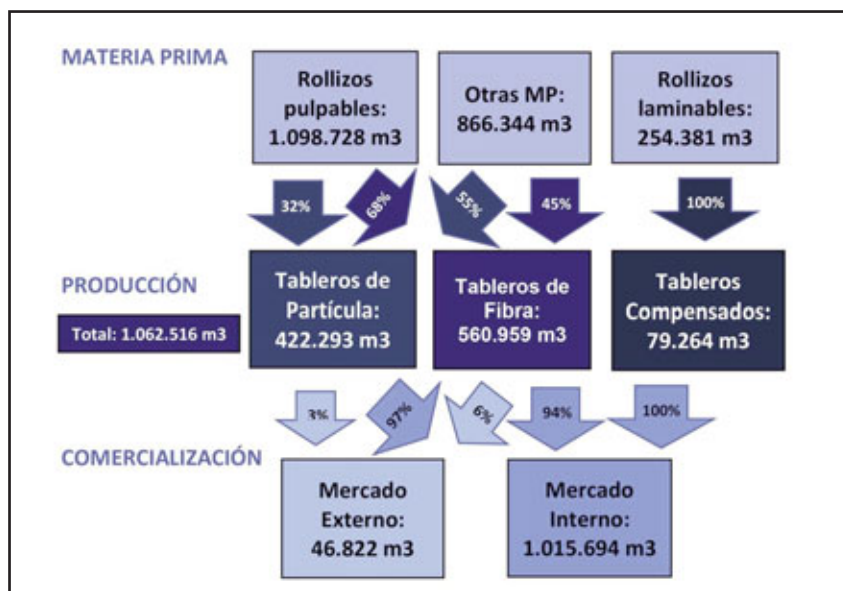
MATERIA PRIMA

Rollizos pulpables: 1.098.728 m3

Otras MP: 866.344 m3

Rollizos laminables: 254.381 m3

32%

68%

55%

45%

100%

PRODUCCIÓN

Total: 1.062.516 m3

Tableros de Partícula: 422.293 m3

Tableros de Fibra: 560.959 m3

Tableros Compensados: 79.264 m3

3%

97%

6%

94%

100%

COMERCIALIZACIÓN

Mercado Externo: 46.822 m3

Mercado Interno: 1.015.694 m3